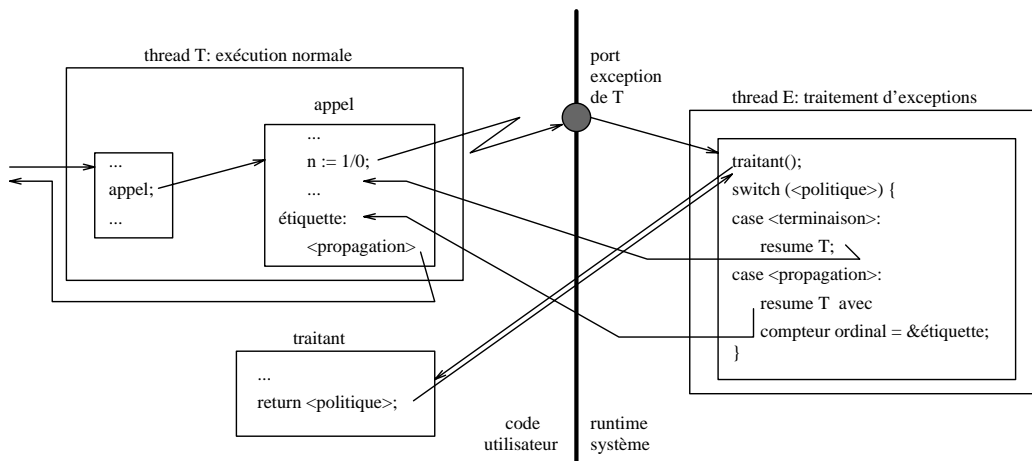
thread T: exécution normale

appel

...
appel;
...

...
n := 1/0;
...
étiquette:
<propagation>

port
exception
de T

thread E: traitement d'exceptions

traitant();
switch (<politique>) {
case <terminaison>:
resume T;
case <propagation>:
resume T avec
compteur ordinal = &étiquette;
}

traitant

...
return <politique>;

code
utilisateur

runtime
système